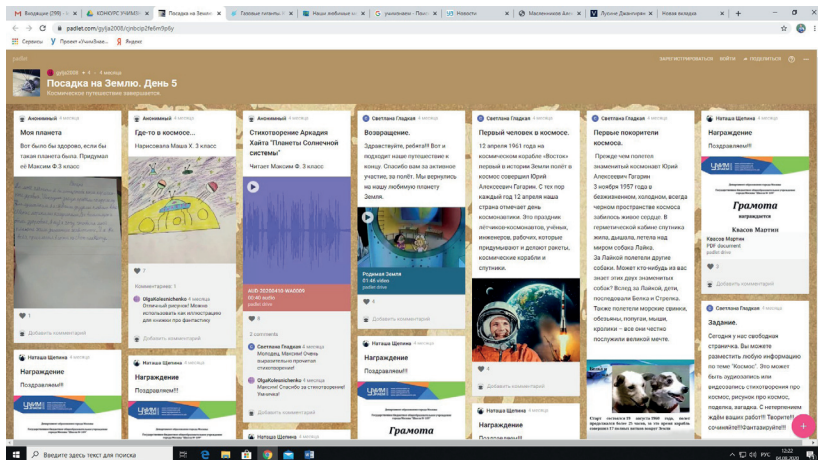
Входящие (298) · | КОНКУРС УЧИМ | Посадка на Земл | Газовые гиганты | Наши любимые | универмаг - Поиск | Новости | Масленников Але | Лунник Джанни | Новая вкладка | +

padlet.com/gylja2008/cjnbcip2fe6m9pfy

Сервисы | Проект «УчиеЗвое... | Яндекс

gylja2008 · 4 · 4 месяца

Посадка на Землю. День 5

Космическое путешествие завершается.

ЗАРЕГИСТРИРОВАТЬСЯ ВОЙТИ ПОДЕЛИТЬСЯ

Анонимный 4 месяца

Моя планета

Вот было бы здорово, если бы такая планета была. Придумал её Максим Ф 3 класс

Добавить комментарий

Анонимный 4 месяца

Где-то в космосе...

Нарисовала Маша Х. 3 класс

7

Комментарии: 1

OlgaKolesnichenko 4 месяца Отличный рисунок! Можно использовать как иллюстрацию для книжки про фантастику

Добавить комментарий

Анонимный 4 месяца

Стихотворение Аркадия Хайта "Планеты Солнечной системы"

Читает Максим Ф. 3 класс

AUD 20200410 WA0006

00:40 audio

padlet drive

6

2 comments

Светлана Гладкая 4 месяца Молодец, Максим! Очень выразительно прочитал стихотворение!

OlgaKolesnichenko 4 месяца Максим! Спасибо за стихотворение! Умничка!

Светлана Гладкая 4 месяца

Возвращение.

Здравствуйте, ребята!!! Вот и подходит наше путешествие к концу. Спасибо вам за активное участие, за работу. Мы вернулись на нашу любимую планету Земля.

Родимая Земля

01:46 video

padlet drive

4

Добавить комментарий

Светлана Гладкая 4 месяца

Первый человек в космосе.

12 апреля 1961 года на космическом корабле «Восток» первый в истории Земли полёт в космос совершил Юрий Алексеевич Гагарин. С тех пор каждый год 12 апреля наша страна отмечает день космонавтики. Это праздник лётчиков-космонавтов, учёных, инженеров, рабочих, которые придумывают и делают ракеты, космические корабли и спутники.

4

Добавить комментарий

Светлана Гладкая 4 месяца

Первые покорители космоса.

Прежде чем полетел знаменитый космонавт Юрий Алексеевич Гагарин 3 ноября 1957 года в безжизненном, холодном, всегда черном пространстве космоса забилось живое сердце. В герметической кабине спутника жила, дышала, летела над миром собака Лайка.

За Лайкой полетели другие собаки. Может кто-нибудь из вас знает этих двух знаменитых собак? Всегда за Лайкой, дети, последовали Белка и Стрелка. Также полетели морские свинки, обезьяны, попугаи, мыши, кролики – все они честно послужили великой мечте.

Наташа Щепина 4 месяца

Награждение

Грамота

награждается

Квасов Мартин

Квасов Мартин

PDF document

padlet drive

3

Добавить комментарий

Светлана Гладкая 4 месяца

Задание.

Сегодня у нас свободная страничка. Вы можете разместить любую информацию по теме "Космос". Это может быть аудиозапись или видеозапись стихотворения про космос, рисунок про космос, поделка, загадка. С нетерпением ждём ваших работ!!! Творите!!! сочиняйте!!!Фантазируйте!!!

Наташа Щепина 4 месяца

Награждение

Поздравляем!!!

Наташа Щепина 4 месяца

Награждение

Поздравляем!!!

Наташа Щепина 4 месяца

Наташа Щепина 4 месяца

Награждение

Грамота

Наташа Щепина 4 месяца

Награждение

Поздравляем!!!

Введите здесь текст для поиска

РУС 12:22 04.08.2020